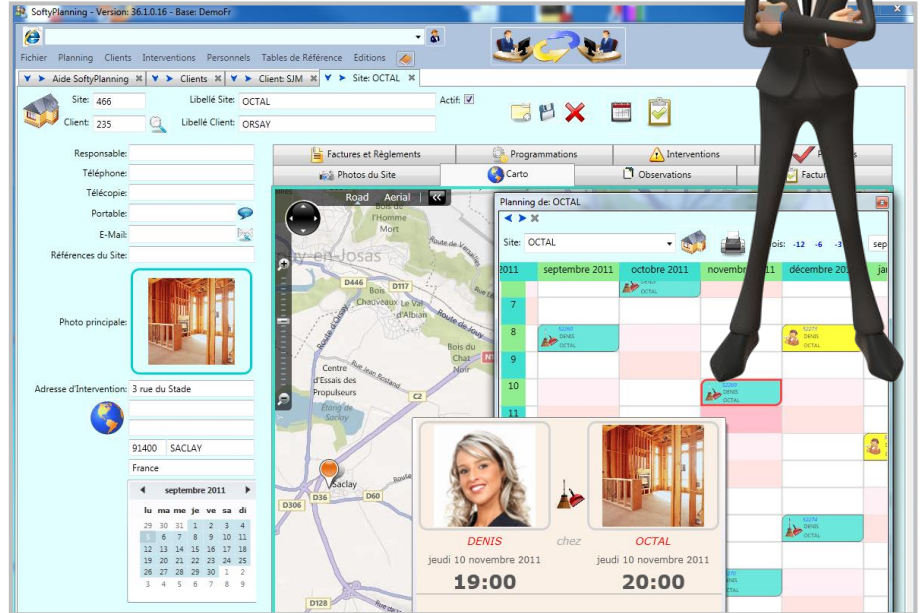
SoftyPlanning - Version: 36.1.0.16 - Base: DemoFr

Fichier Planning Clients Interventions Personnels Tables de Référence Editions

Aide SoftyPlanning | Clients | Client: SJM | Site: OCTAL

Site: 466 Libellé Site: OCTAL Actif: ☑
Client: 235 Libellé Client: ORSAY

Responsable:
Téléphone:
Télécopie:
Portable:
E-Mail:
Références du Site:

Photo principale:

Adresse d'Intervention: 3 rue du Stade

91400 SACLAY
France

septembre 2011
| lu | ma | me | je | ve | sa | di |
|---|---|---|---|---|---|---|
| 29 | 30 | 31 | 1 | 2 | 3 | 4 |
| 5 | 6 | 7 | 8 | 9 | 10 | 11 |
| 12 | 13 | 14 | 15 | 16 | 17 | 18 |
| 19 | 20 | 21 | 22 | 23 | 24 | 25 |
| 26 | 27 | 28 | 29 | 30 | 1 | 2 |
| 3 | 4 | 5 | 6 | 7 | 8 | 9 |

Factures et Règlements | Programmations | Interventions | P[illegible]
Photos du Site | Carto | Observations | Factur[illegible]

Road Aerial
Bois de l'Homme Mort
Route de Versailles
y-en-Josas
D446 D117
Bois Chaveaux Le Val d'Albian
Route de Jouy
Route d'Orsay
Bois du Chat Noir
Centre d'Essais des Propulseurs
Route Jean Rostand
Étang de Saclay
C2
Saclay
D36 D60
D306
D128

Planning de: OCTAL
Site: OCTAL
ois: -12 -6 -3
2011 septembre 2011 octobre 2011 novembre 2011 décembre 2011 jan
7
8
10
11
OCTAL
DENIS OCTAL

DENIS chez OCTAL
jeudi 10 novembre 2011 jeudi 10 novembre 2011
19:00 20:00